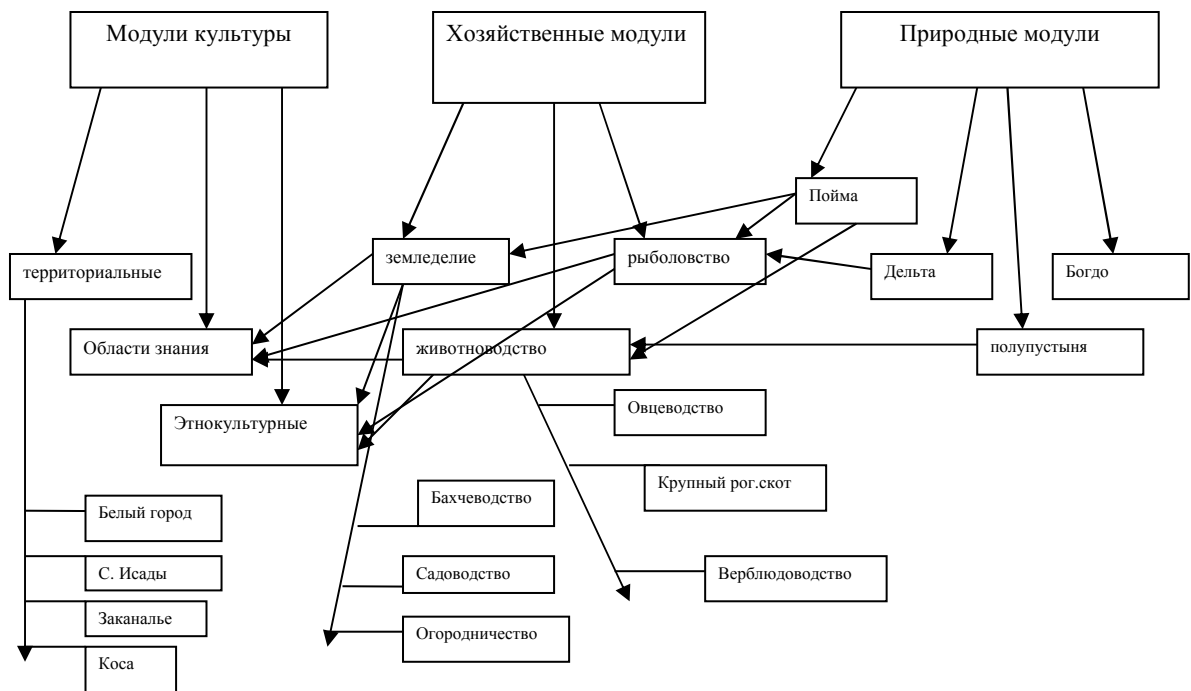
Модули культуры

Хозяйственные модули

Природные модули

Пойма

территориальные

земледелие

рыболовство

Дельта

Богдо

Области знания

животноводство

полупустыня

Этнокультурные

Овцеводство

Крупный рог.скот

Бахчеводство

Белый город

С. Исады

Садоводство

Верблюдоводство

Заканалье

Огородничество

Коса